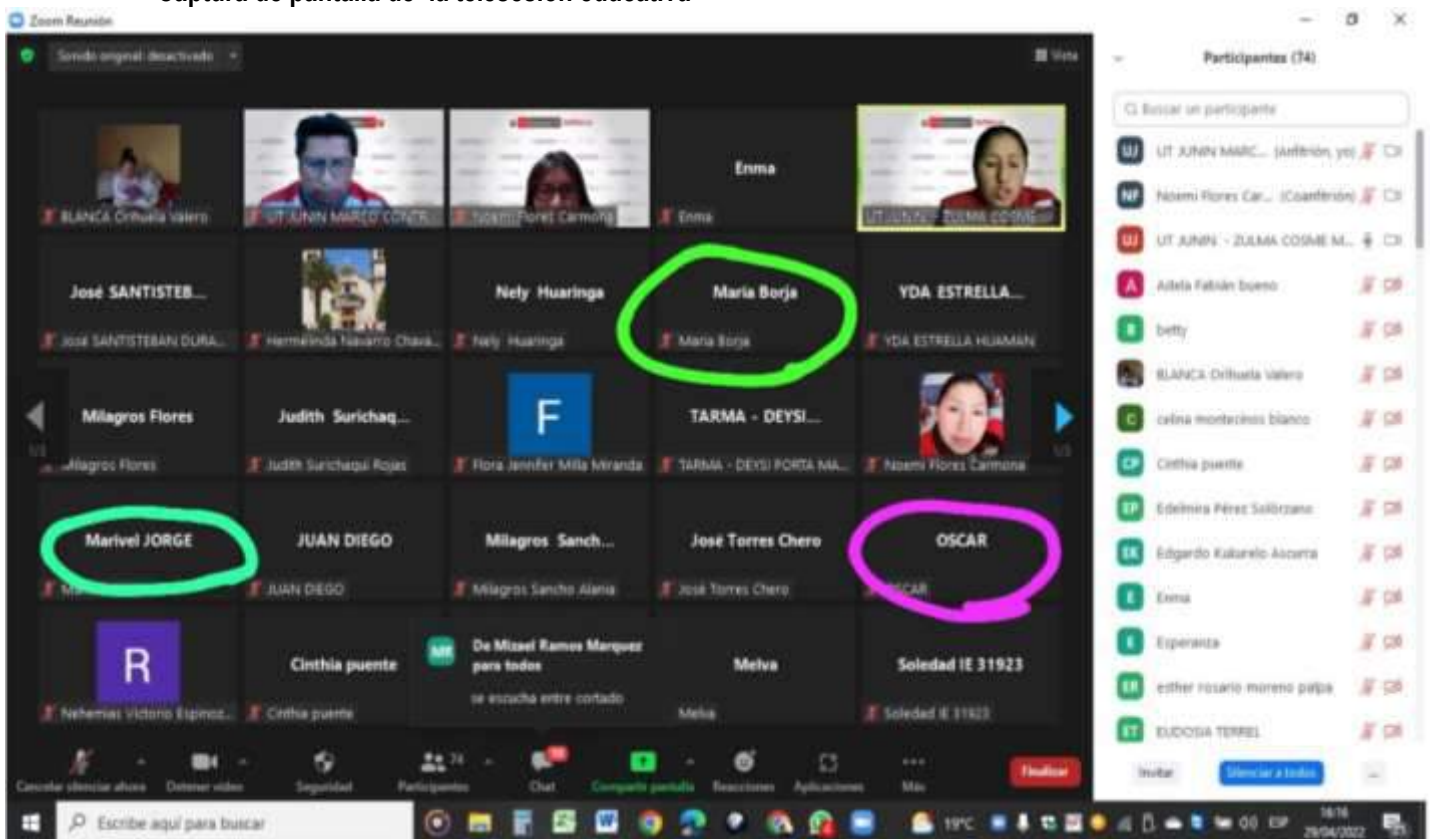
Captura de pantalla de la teleсеsión educativa

Zoom Reunión

Sonido original: desactivado

Vista

BLANCA Orihuela Valero
UT JUNIN MARCO CONTR...
Noemi Flores Carmona
Enma
Enma
UT JUNIN - ZULMA COSME

José SANTISTEB...
José SANTISTEBAN DURA...
Hermelinda Navarro Chavá...
Nely Huaringa
Nely Huaringa
Maria Borja
Maria Borja
YDA ESTRELLA...
YDA ESTRELLA HUAMAN

Milagros Flores
Milagros Flores
Judith Surichaq...
Judith Surichaqui Rojas
F
Flora Jennifer Milla Miranda
TARMA - DEYSI...
TARMA - DEYSI PORTA MA...
Noemi Flores Carmona

Marivel JORGE
JUAN DIEGO
JUAN DIEGO
Milagros Sanch...
Milagros Sancho Alania
José Torres Chero
José Torres Chero
OSCAR

R
Nehemias Victorio Espinoz...
Cinthia puente
Cinthia puente
MR De Mizael Ramos Marquez para todos
se escucha entre cortado
Melva
Melva
Soledad IE 31923
Soledad IE 31923

Cancelar silenciar ahora
Detener video
Seguridad
Participantes 74
Chat
Compartir pantalla
Reacciones
Aplicaciones
Más
Finalizar

Participantes (74)
Buscar un participante
UT JUNIN MARC... (Anfitrión, yo)
Noemi Flores Car... (Coanfitrión)
UT JUNIN - ZULMA COSME M...
Adela Fabián bueno
betty
BLANCA Orihuela Valero
celina montecinos blanco
Cinthia puente
Edelmira Pérez Solórzano
Edgardo Kukurelo Ascurra
Enma
Esperanza
esther rosario moreno palpa
EUDOSIA TERREL
Invitar
Silenciar a todos

Escribe aquí para buscar
19°C
ESP
16:16
29/04/2022